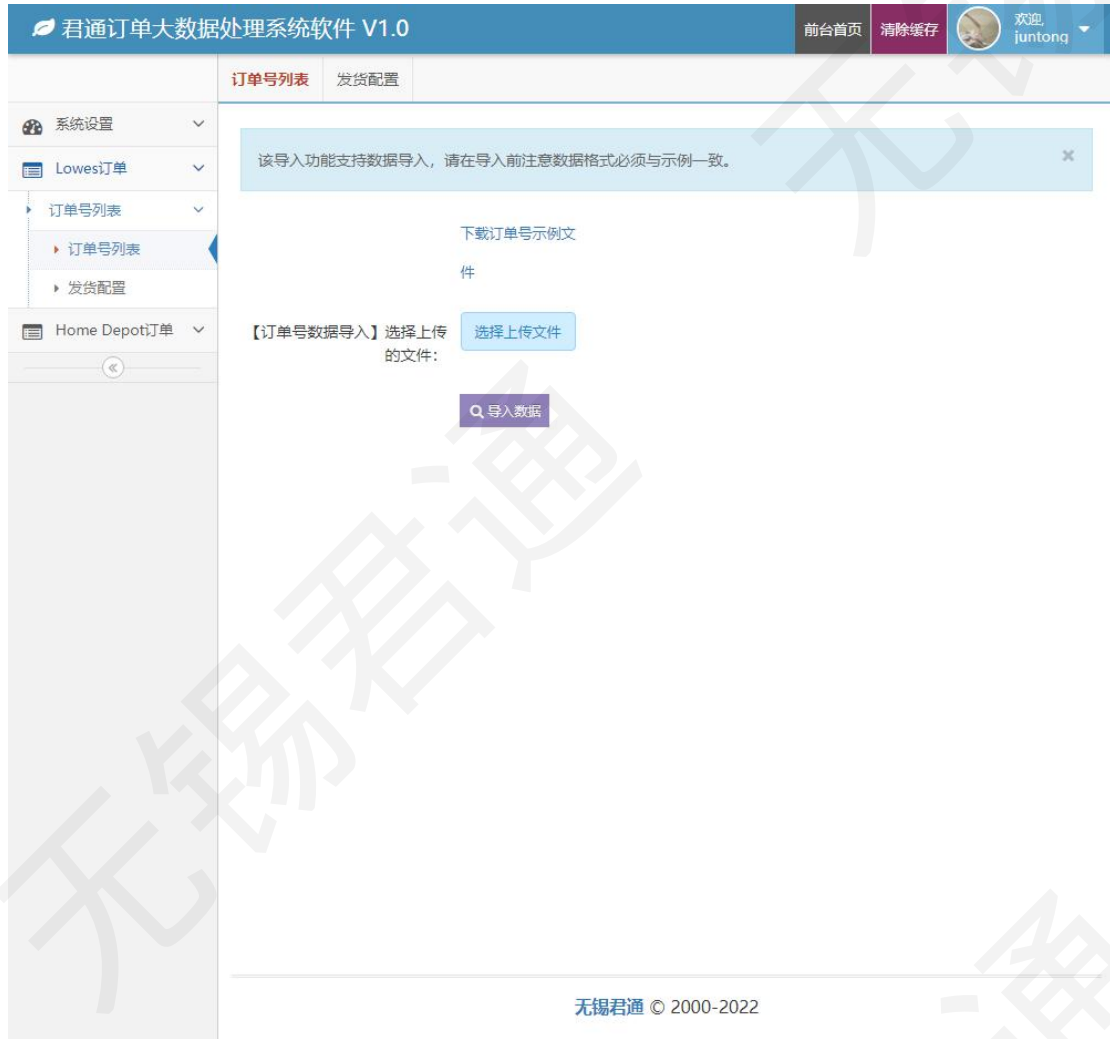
君通订单大数据处理系统软件 V1.0

前台首页 清除缓存 欢迎, juntong

订单号列表 发货配置

系统设置
Lowes订单
订单号列表
订单号列表
发货配置
Home Depot订单

该导入功能支持数据导入，请在导入前注意数据格式必须与示例一致。 ×

下载订单号示例文件

【订单号数据导入】选择上传的文件: 选择上传文件

导入数据

无锡君通 © 2000-2022

无锡君通